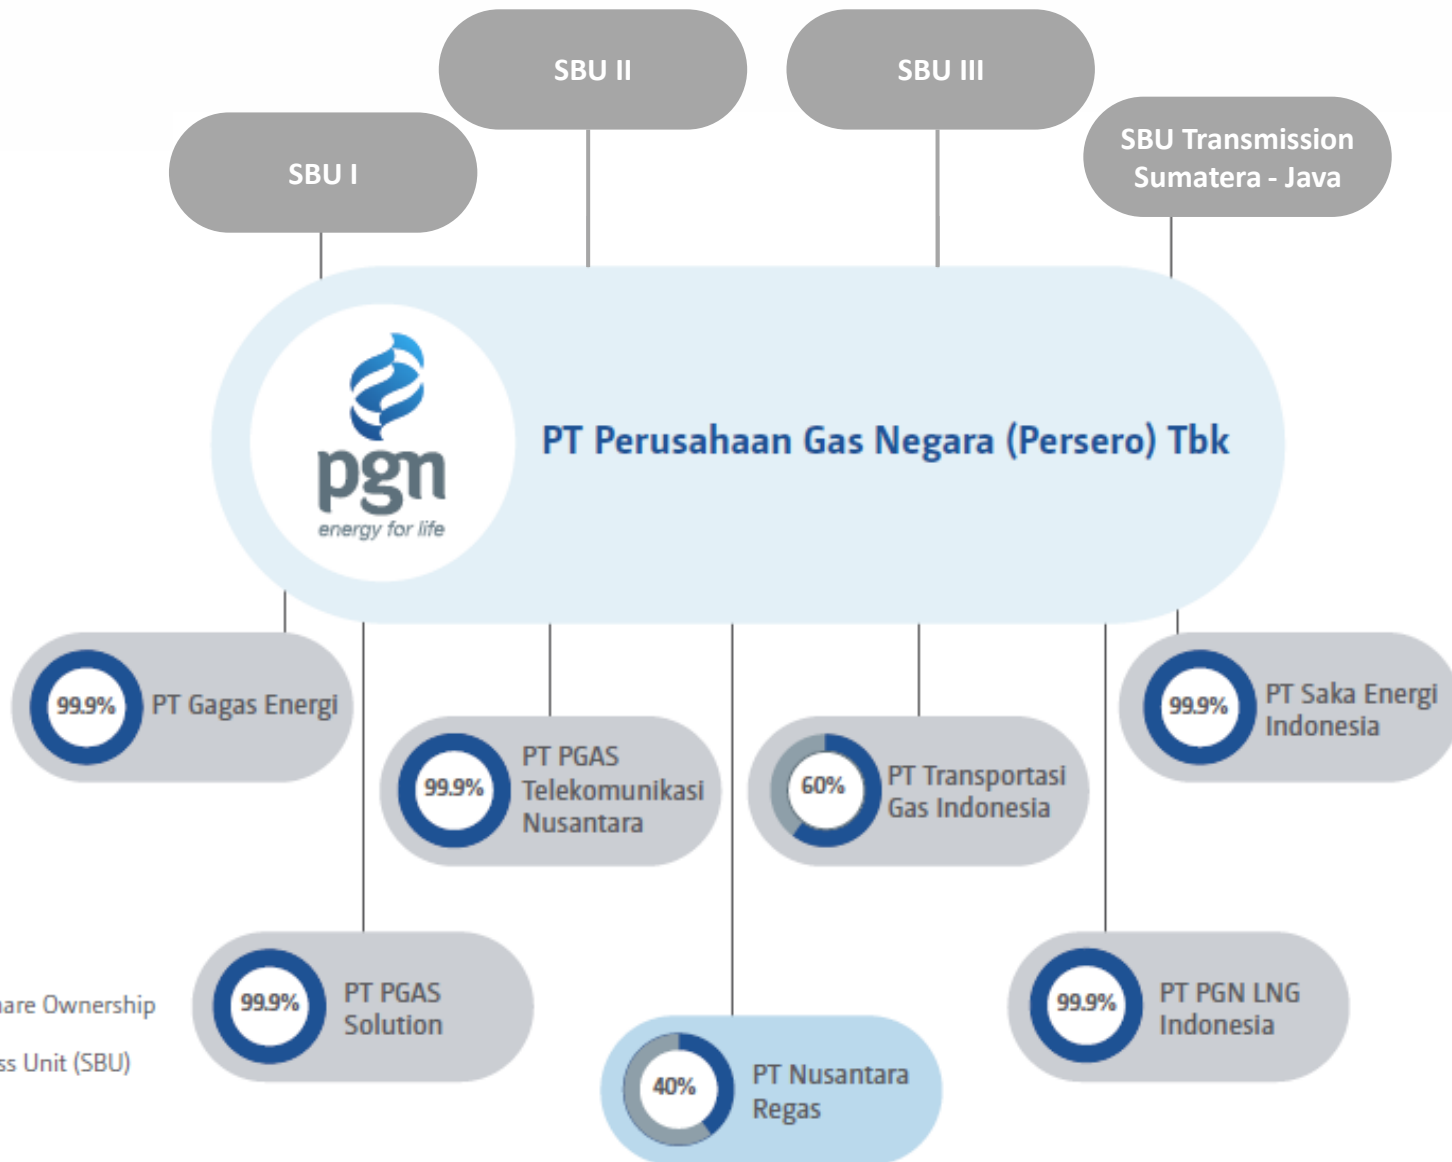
SBU II

SBU III

SBU I

SBU Transmission Sumatera - Java

pgn
energy for life

PT Perusahaan Gas Negara (Persero) Tbk

99.9% PT Gagas Energi

99.9% PT PGAS Telekomunikasi Nusantara

60% PT Transportasi Gas Indonesia

99.9% PT Saka Energi Indonesia

are Ownership

ss Unit (SBU)

99.9% PT PGAS Solution

40% PT Nusantara Regas

99.9% PT PGN LNG Indonesia